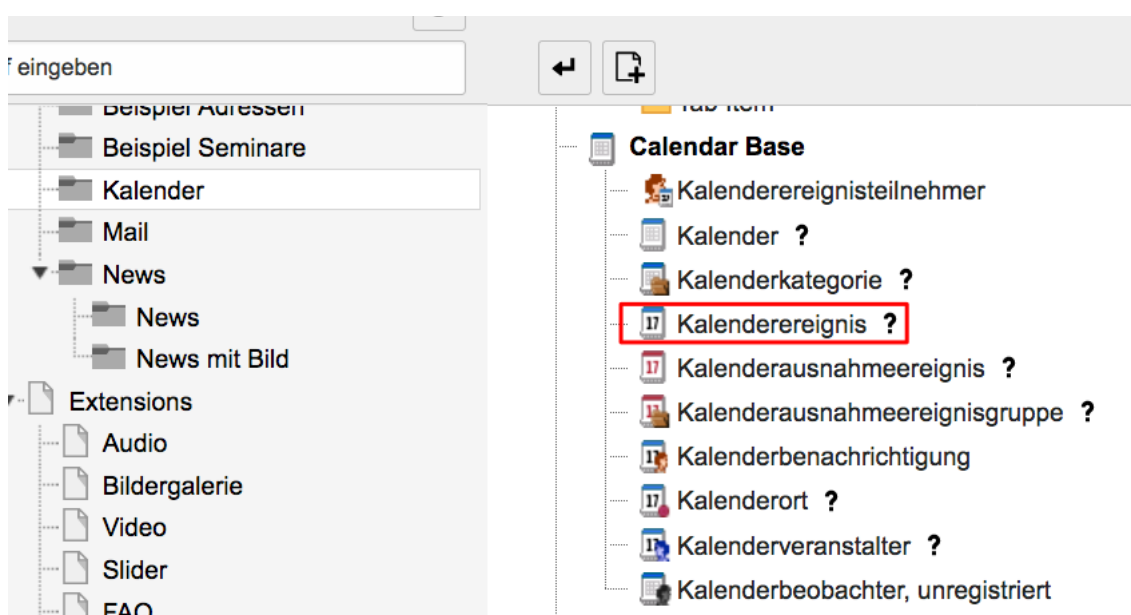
f eingeben

Beispiel Adressen
Beispiel Seminare
Kalender
Mail
News
News
News mit Bild
Extensions
Audio
Bildergalerie
Video
Slider
FAQ

Tab item
Calendar Base
Kalenderereignisteilnehmer
Kalender ?
Kalenderkategorie ?
17 Kalenderereignis ?
17 Kalenderausnahmeereignis ?
Kalenderausnahmeereignisgruppe ?
17 Kalenderbenachrichtigung
17 Kalenderort ?
17 Kalenderveranstalter ?
Kalenderbeobachter, unregistriert